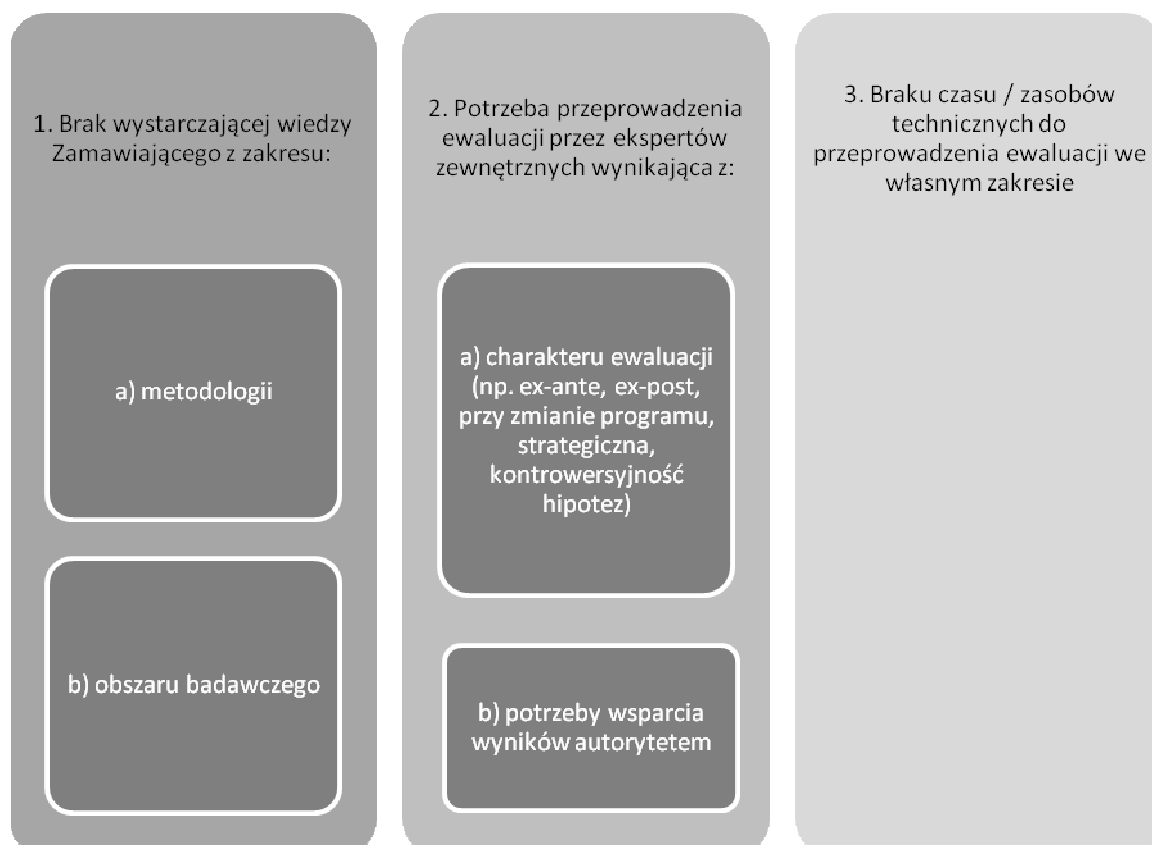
1. Brak wystarczającej wiedzy Zamawiającego z zakresu:

a) metodologii

b) obszaru badawczego

2. Potrzeba przeprowadzenia ewaluacji przez ekspertów zewnętrznych wynikająca z:

a) charakteru ewaluacji (np. ex-ante, ex-post, przy zmianie programu, strategiczna, kontrowersyjność hipotez)

b) potrzeby wsparcia wyników autorytetem

3. Braku czasu / zasobów technicznych do przeprowadzenia ewaluacji we własnym zakresie